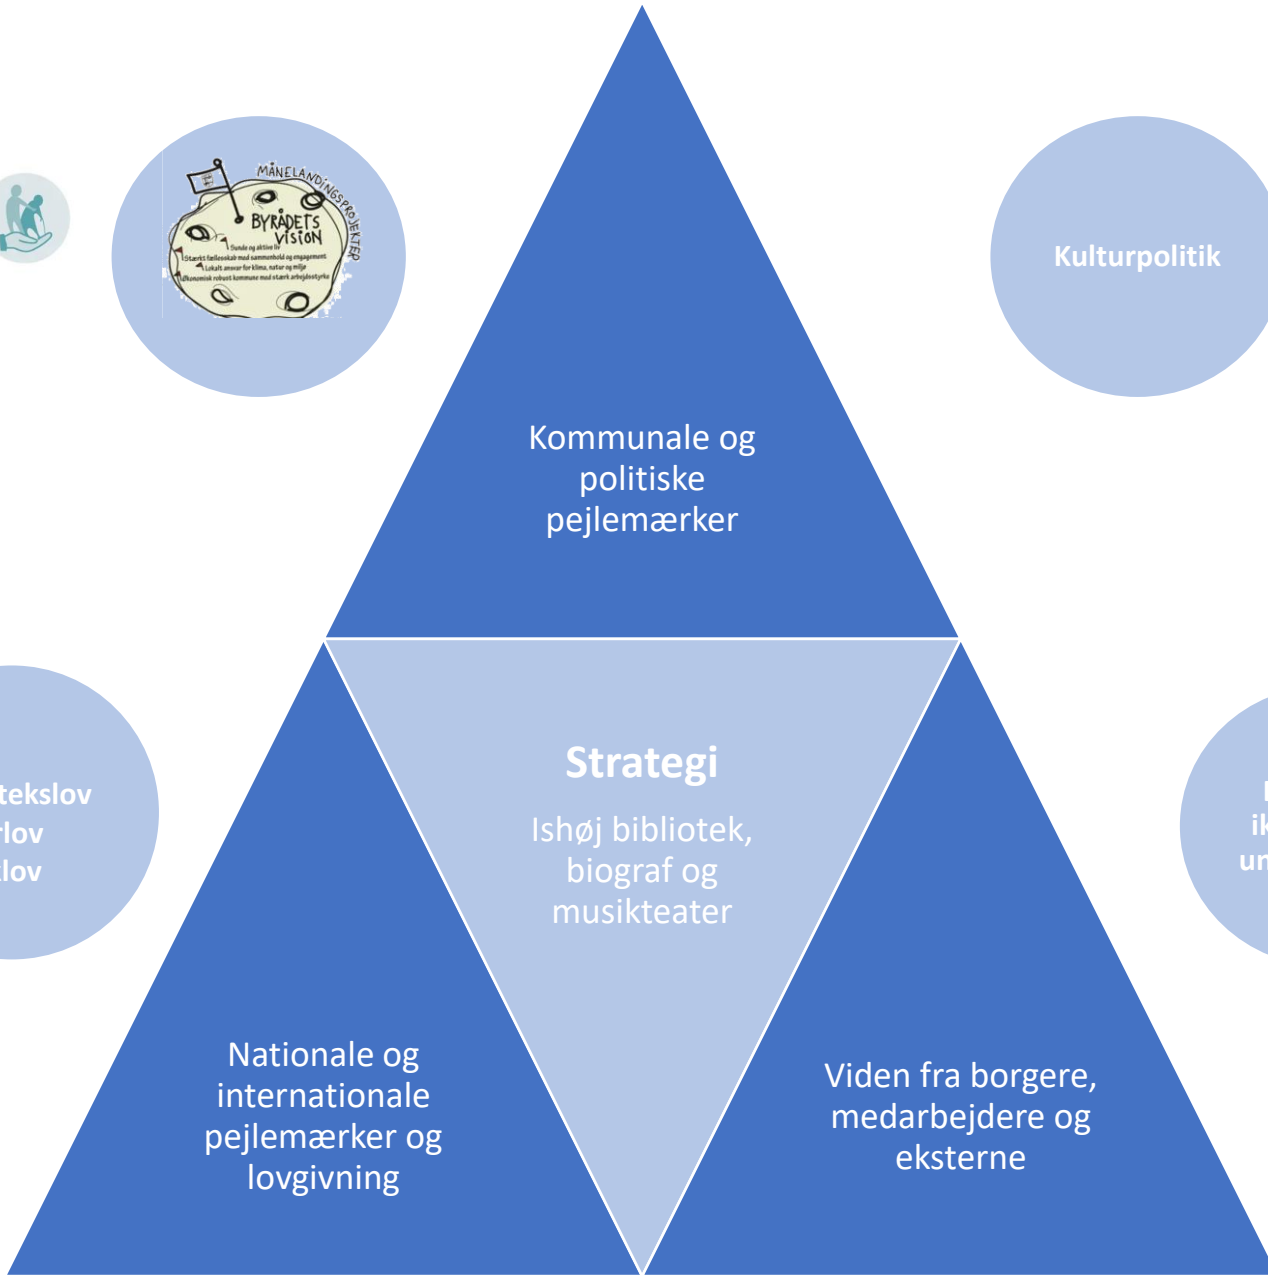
MÅNELANDINGSPROJEKTER

BYRÅDETS VISION

Sunde og aktive liv

Stærkt fællesskab med sammenhold og engagement

Lokalt ansvar for klima, natur og miljø

Økonomisk robust kommune med stærk arbejdsstyrke

Kulturpolitik

Kommunale og politiske pejlemærker

Strategi

Ishøj bibliotek, biograf og musikteater

tekslov
rlov
lov

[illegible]
ik
un

Nationale og internationale pejlemærker og lovgivning

Viden fra borgere, medarbejdere og eksterne